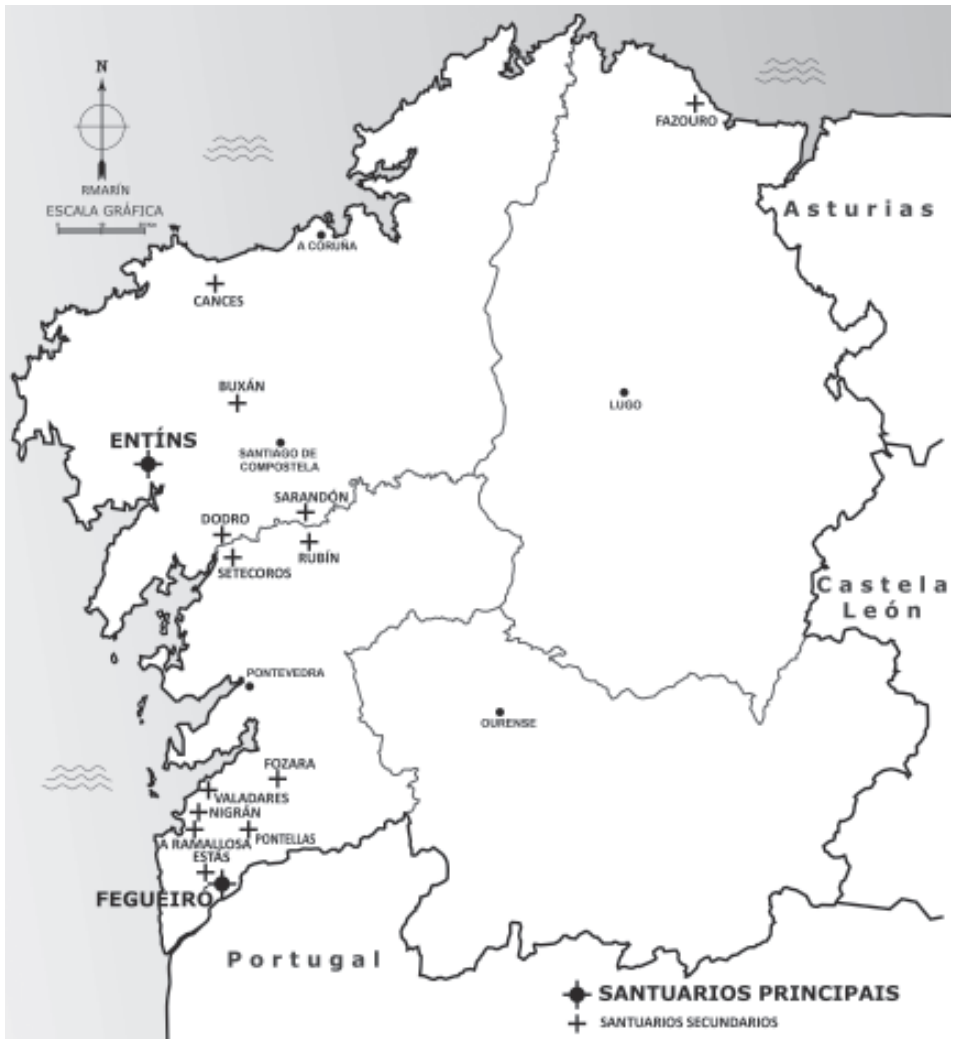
N

RMARÍN

ESCALA GRÁFICA

FAZOURO

Asturias

A CORUÑA

CANCES

BUXÁN

LUGO

ENTÍNS

SANTIAGO DE COMPOSTELA

SARANDÓN

DODRO

RUBÍN

SETECOROS

Castela León

PONTEVEDRA

OURENSE

FOZARA

VALADARES

NIGRÁN

A RAMALLOSA

FONTELLAS

ESTÁS

FEGUEIRÓ

Portugal

SANTUARIOS PRINCIPAIS

SANTUARIOS SECUNDARIOS